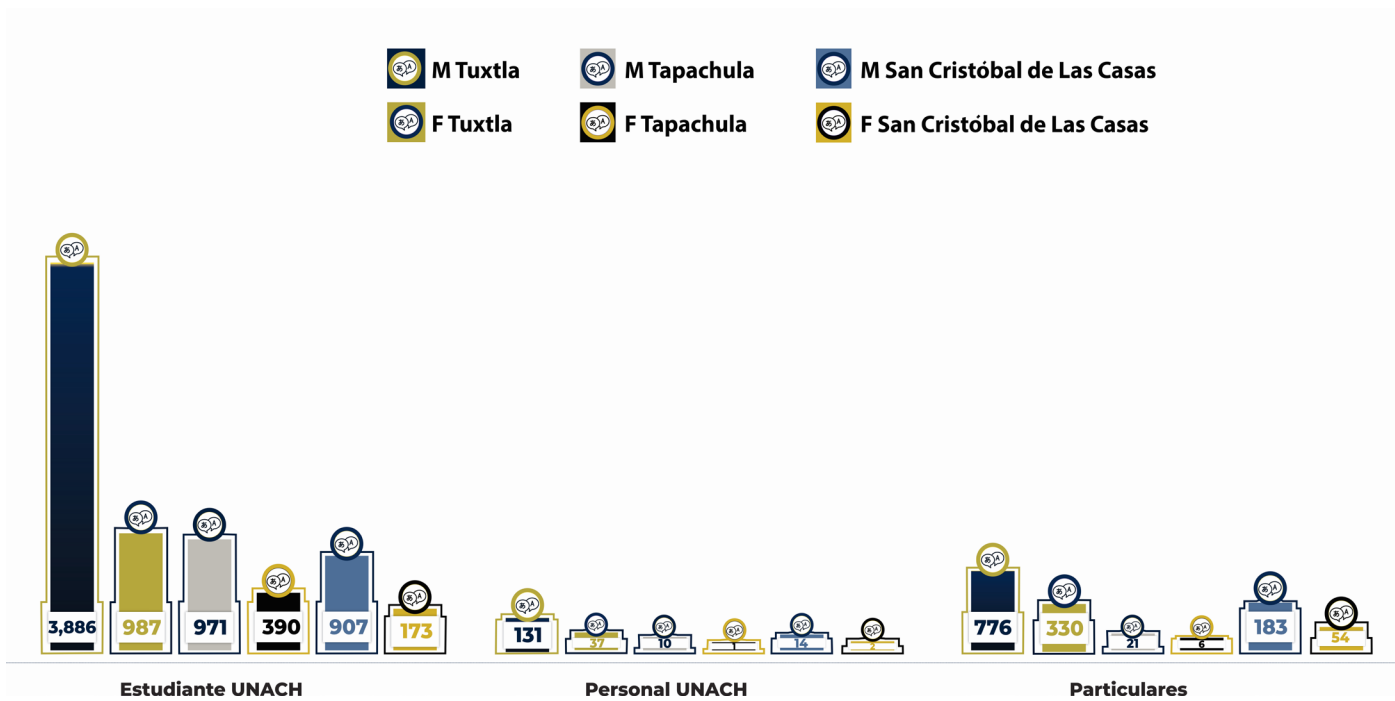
M Tuxtla
M Tapachula
M San Cristóbal de Las Casas
F Tuxtla
F Tapachula
F San Cristóbal de Las Casas

3,886
987
971
390
907
173
Estudiante UNACH

131
37
10
1
14
2
Personal UNACH

776
330
21
6
183
54
Particulares